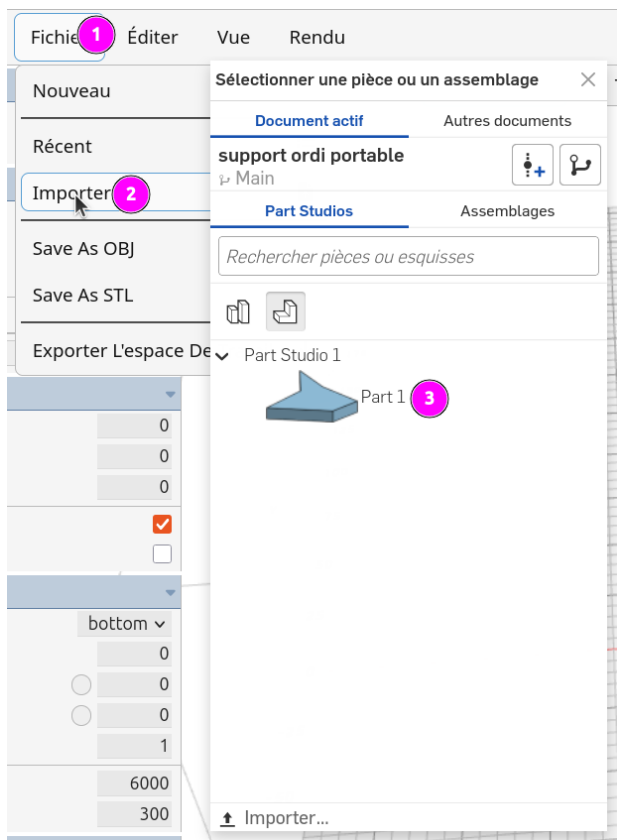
Fichie 1 Éditer Vue Rendu

Nouveau

Récent

Importer 2

Save As OBJ

Save As STL

Exporter L'espace De

0
0
0

bottom
0
0
0
1
6000
300

Sélectionner une pièce ou un assemblage ×

Document actif | Autres documents

support ordi portable
Main

Part Studios | Assemblages

Rechercher pièces ou esquisses

Part Studio 1

Part 1 3

Importer...